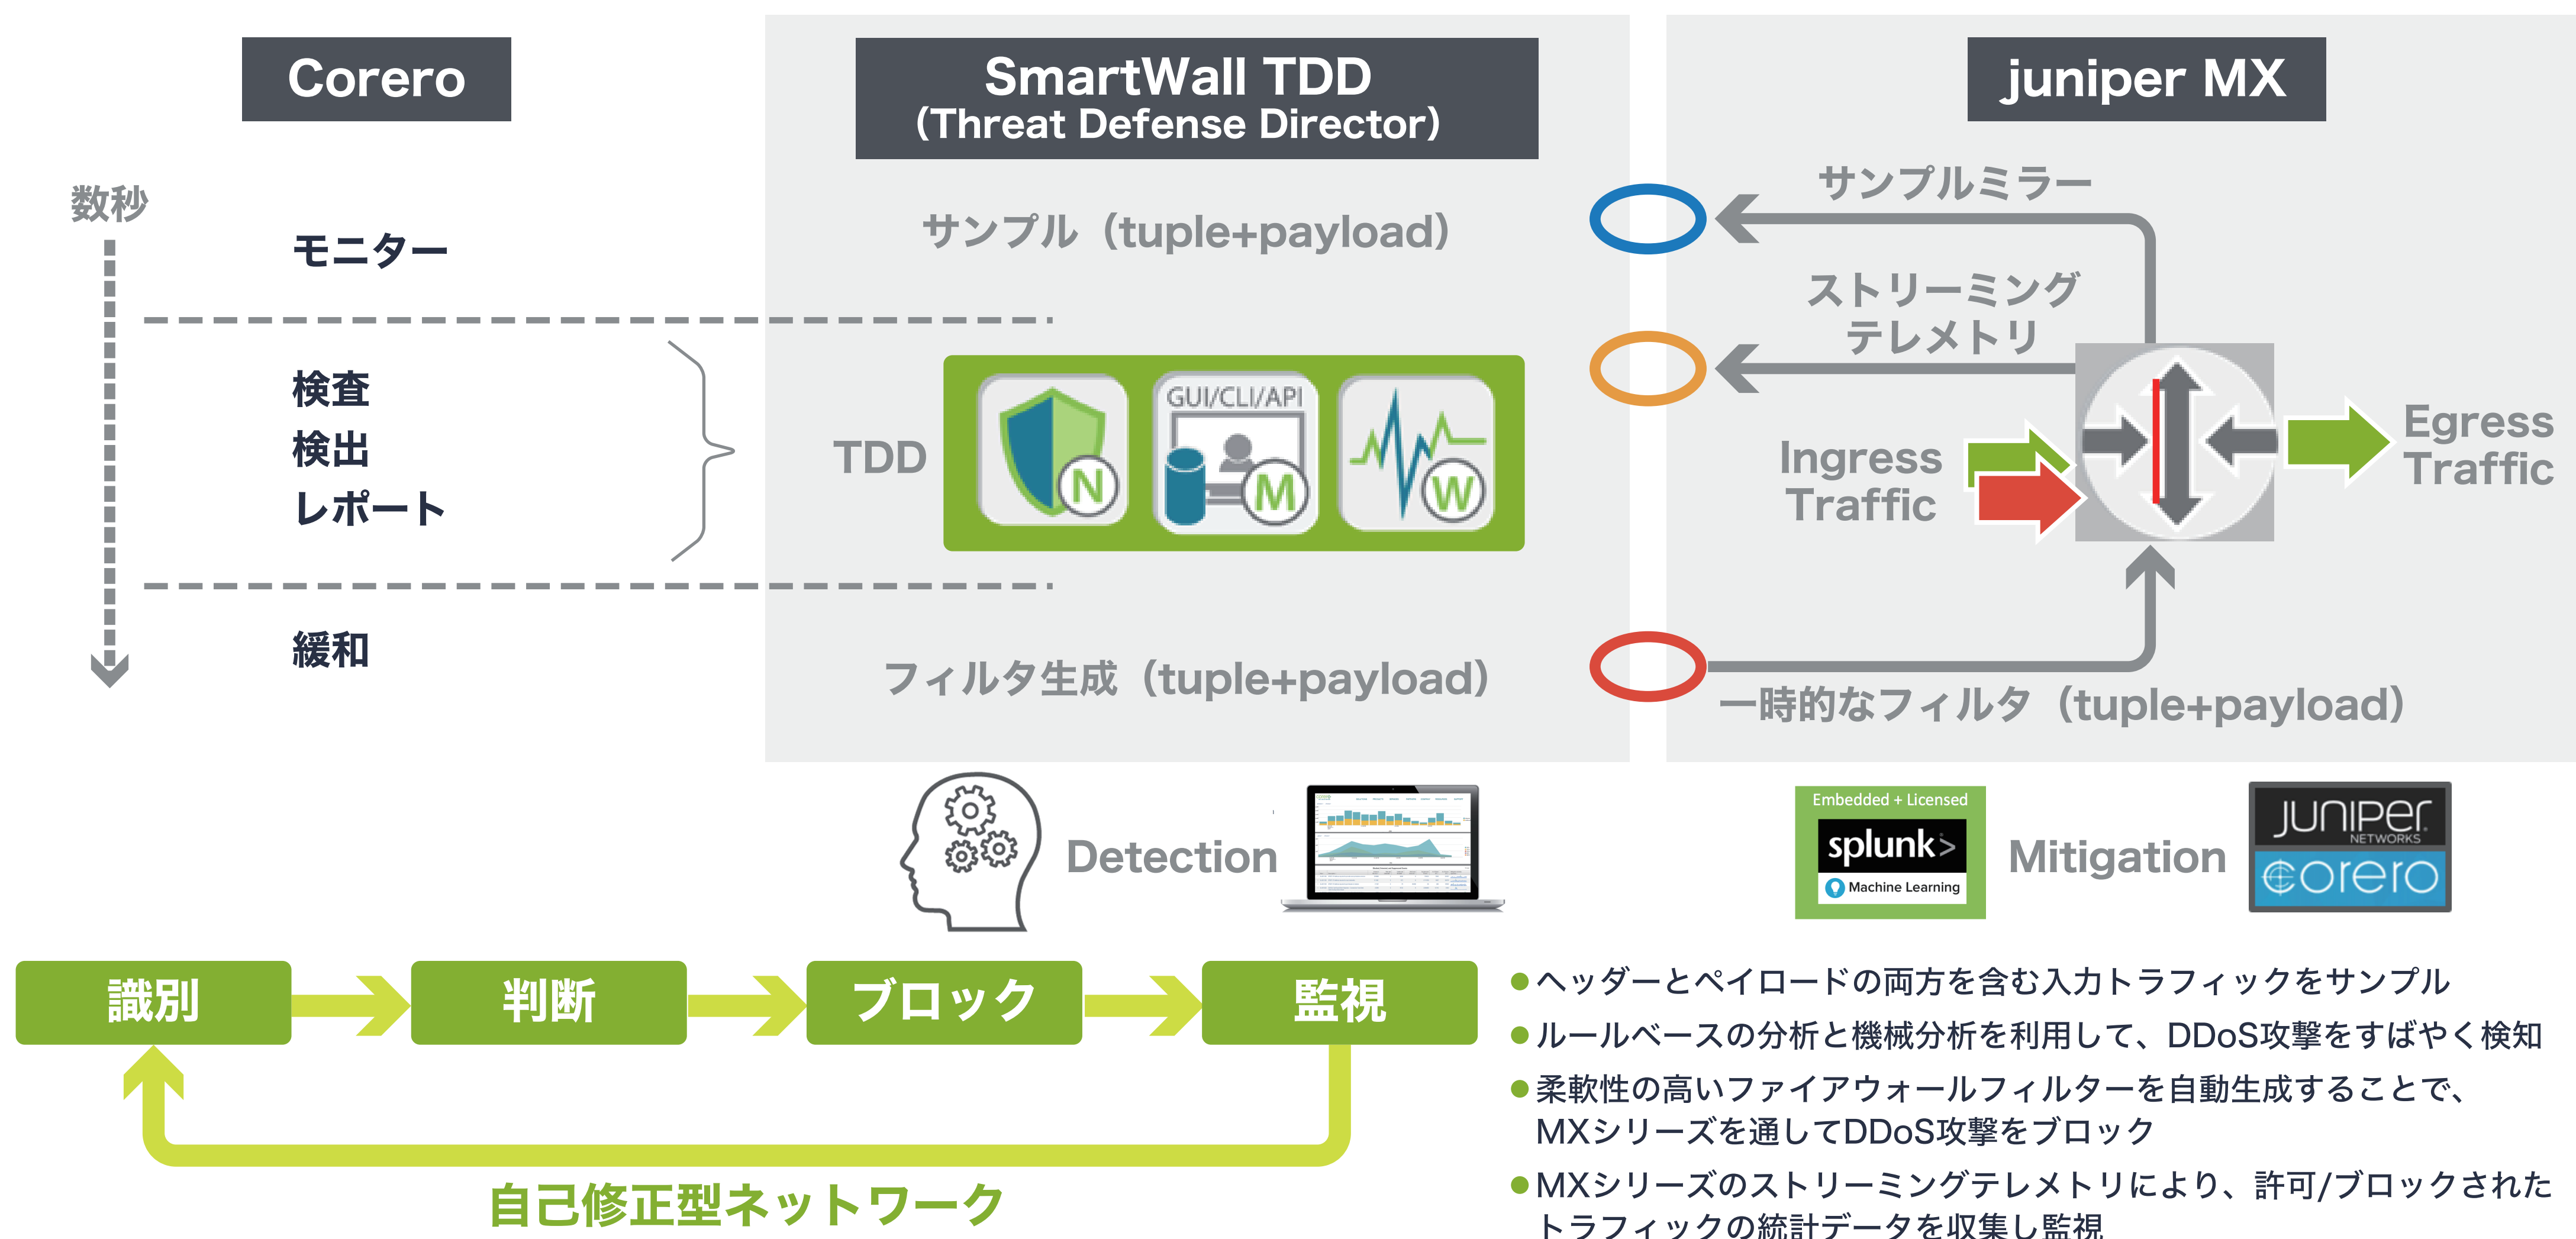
Corero

SmartWall TDD (Threat Defense Director)

juniper MX

数秒

モニター

サンプル（tuple+payload）

サンプルミラー

ストリーミング テレメトリ

検査
検出
レポート

TDD

GUI/CLI/API

N M W

Ingress Traffic

Egress Traffic

緩和

フィルタ生成（tuple+payload）

一時的なフィルタ（tuple+payload）

Detection

Embedded + Licensed
splunk>
Machine Learning

Mitigation

JUNIPER NETWORKS
corero

識別 判断 ブロック 監視

自己修正型ネットワーク

●ヘッダーとペイロードの両方を含む入力トラフィックをサンプル
●ルールベースの分析と機械分析を利用して、DDoS攻撃をすばやく検知
●柔軟性の高いファイアウォールフィルターを自動生成することで、MXシリーズを通してDDoS攻撃をブロック
●MXシリーズのストリーミングテレメトリにより、許可/ブロックされたトラフィックの統計データを収集し監視